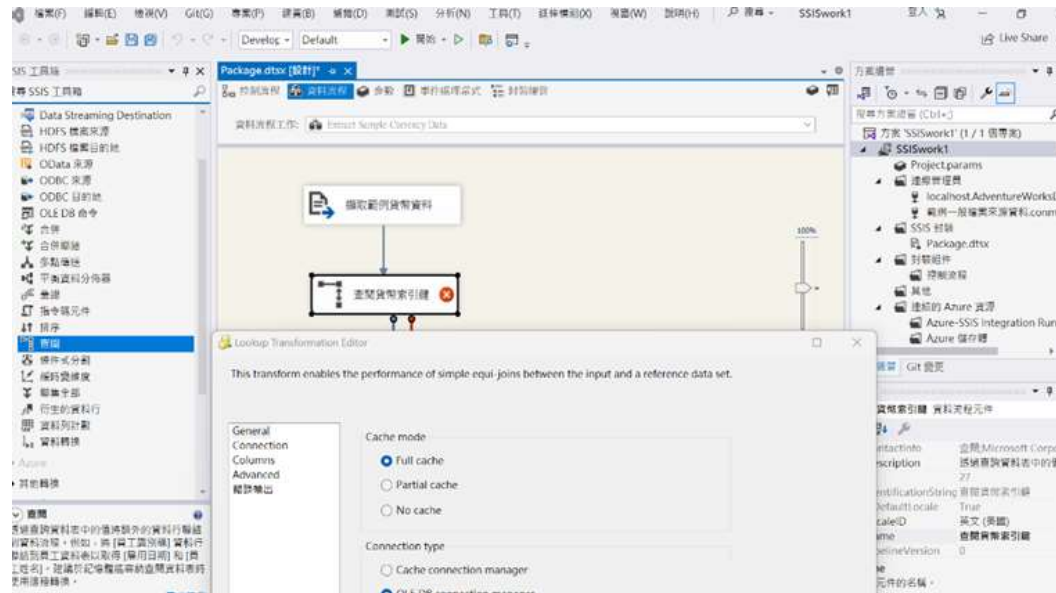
檔案(F) 編輯(E) 檢視(V) Git(G) 專案(P) 建置(B) 偵錯(D) 測試(S) 分析(N) 工具(T) 延伸模組(X) 視窗(W) 說明(H) 搜尋 SSISwork1 登入 Live Share

Develop Default 開始

SSIS 工具箱
SSIS 工具箱
Data Streaming Destination
HDFS 檔案來源
HDFS 檔案目的地
OData 來源
ODBC 來源
ODBC 目的地
OLE DB 命令
合併
合併聯結
多點傳送
平衡資料分佈器
條件式分割
排序
指令碼元件
排序
查詢
條件式分割
模糊群組
聯集全部
衍生的資料行
資料列計數
資料轉換
Azure
其他轉換

查閱
將資料表中的值與其他資料行比對...

Package.dtsx [設計]*
控制流程 資料流程 參數 事件處理常式 封裝總管
資料流程工作: Extract Sample Currency Data
擷取範例貨幣資料
查閱貨幣索引鍵
100%

方案總管
搜尋方案總管 (Ctrl+;)
方案 'SSISwork1' (1 / 1 個專案)
SSISwork1
Project.params
連線管理員
localhost.AdventureWorksD
範例一般檔案來源資料.conm
SSIS 封裝
Package.dtsx
封裝組件
控制流程
其他
連結的 Azure 資源
Azure-SSIS Integration Run
Azure 儲存體

Git 變更
查閱貨幣索引鍵 資料流程元件
ntactInfo 查閱;Microsoft Corp
scription 將輸查詢資料表中的
27
ntificationString 查閱貨幣索引鍵
DefaultLocale True
caleID 英文 (美國)
me 查閱貨幣索引鍵
elineVersion 0
元件的名稱。

Lookup Transformation Editor
This transform enables the performance of simple equi-joins between the input and a reference data set.
General
Connection
Columns
Advanced
錯誤輸出
Cache mode
Full cache
Partial cache
No cache
Connection type
Cache connection manager
OLE DB connection manager